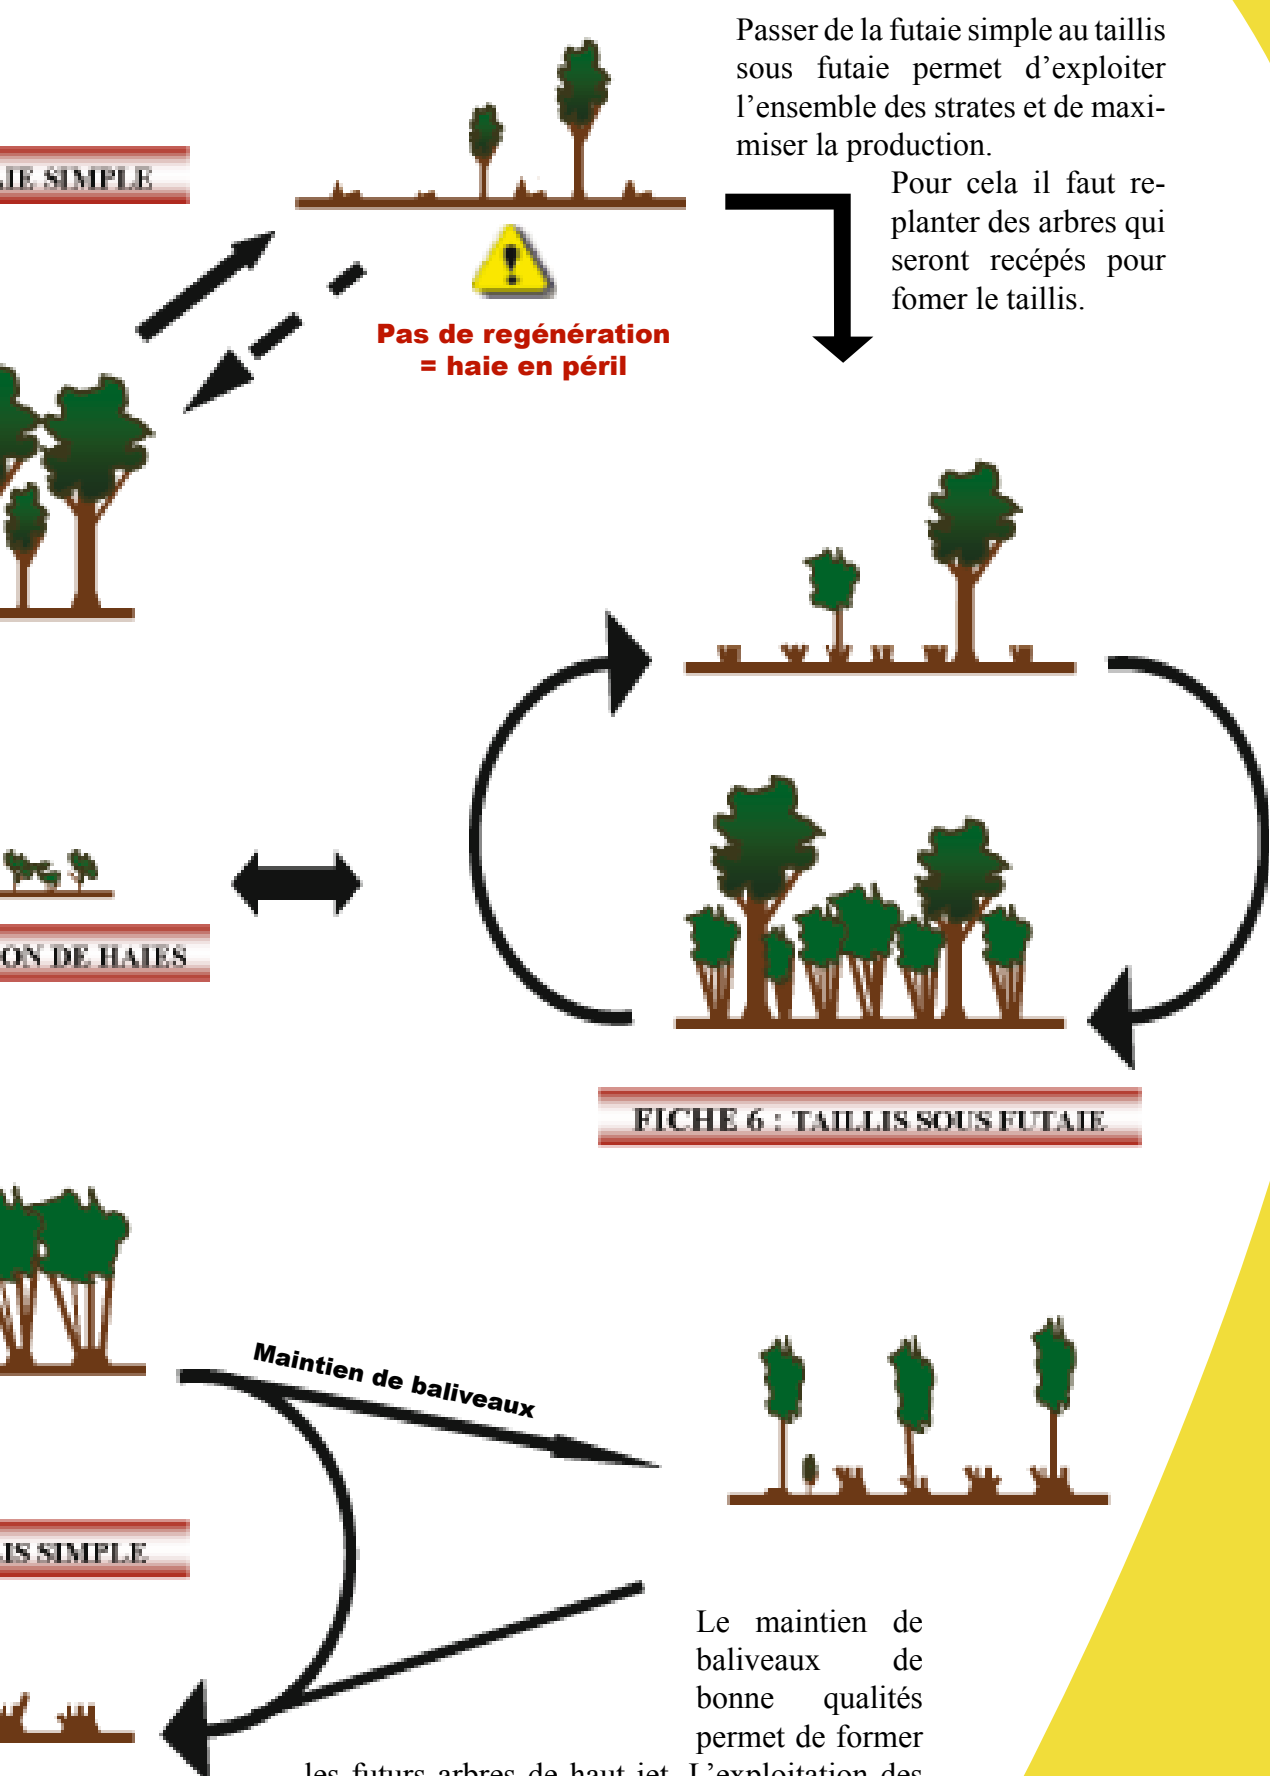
Passer de la futaie simple au taillis sous futaie permet d'exploiter l'ensemble des strates et de maximiser la production.

Pour cela il faut replanter des arbres qui seront recépés pour fomer le taillis.

IE SIMPLE

Pas de regénération
= haie en péril

ON DE HAIES

FICHE 6 : TAILLIS SOUS FUTAIE

Maintien de baliveaux

IS SIMPLE

Le maintien de baliveaux de bonne qualités permet de former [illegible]